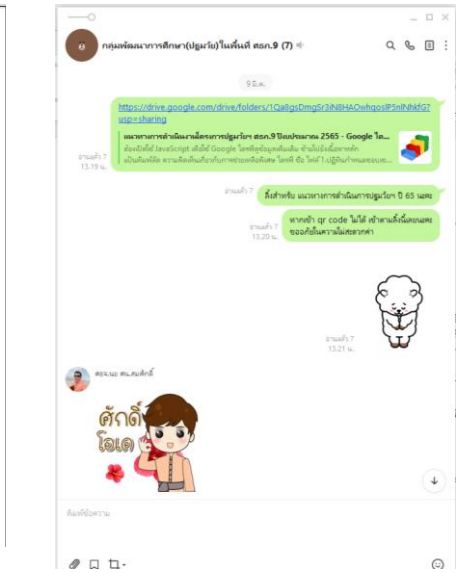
กลุ่มพัฒนาการศึกษา(ปฐมวัย)ในพื้นที่ สกร.9 (7)

9 ธ.ค.

https://drive.google.com/drive/folders/1Qa8gsDmgSr3iN8HAOwhqosIP5nlNhkfG?usp=sharing

แนวทางการดำเนินงานจัดกรการปฐมวัยฯ สกร.9 ปีงบประมาณ 2565 - Google ได...

ต้องเปิดใช้ JavaScript เพื่อใช้ Google ไดรฟ์ทุกข้อมูลเพิ่มเติม ข้ามไปยังเนื้อหาหลัก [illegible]

อ่านแล้ว 7
13.19 น.

อ่านแล้ว 7

นี่สำหรับ แนวทางการดำเนินการปฐมวัยฯ ปี 65 นะคะ

อ่านแล้ว 7
13.20 น.

หากเข้า qr code ไม่ได้ เข้าตามลิ้งนี้เลยนะคะ ขออภัยในความไม่สะดวกค่ะ

อ่านแล้ว 7
13.21 น.

สกร.นย ศน.สมศักดิ์

ศักดิ์
โอเค

พิมพ์ข้อความ